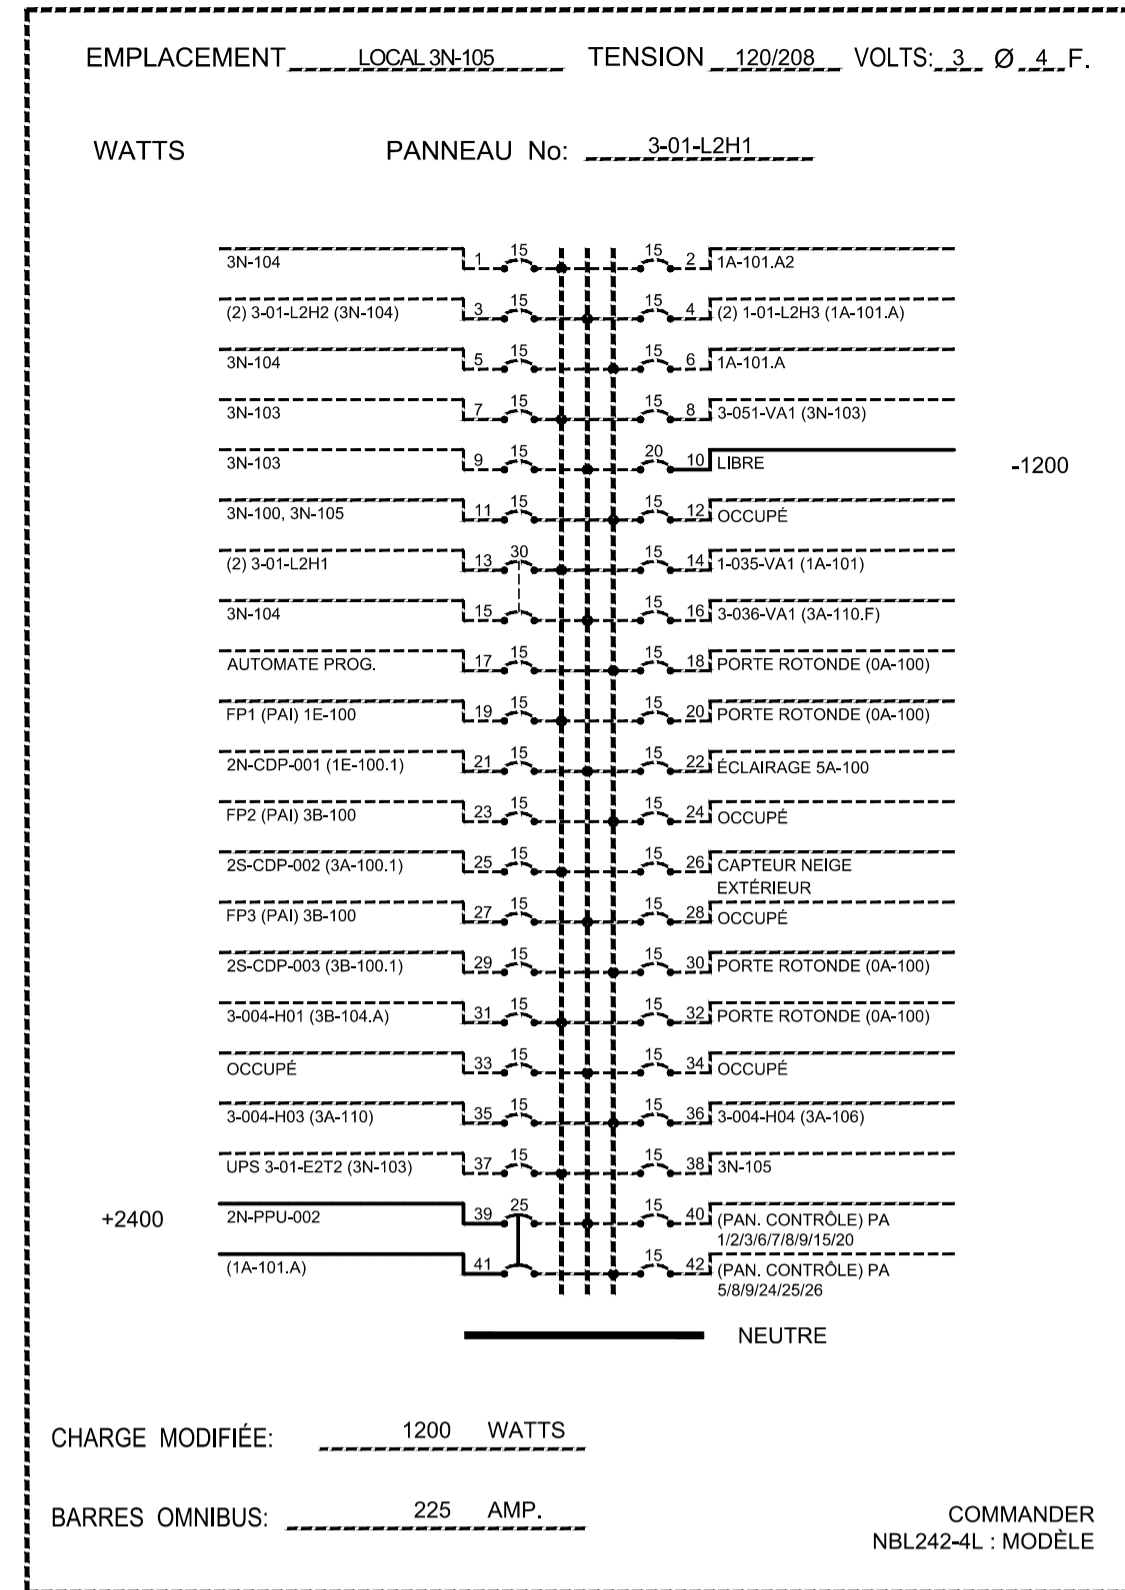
EMPLACEMENT LOCAL 3N-105 TENSION 120/208 VOLTS: 3 Ø 4 F.

WATTS PANNEAU No: 3-01-L2H1

3N-104 1 15 15 2 1A-101.A2
(2) 3-01-L2H2 (3N-104) 3 15 15 4 (2) 1-01-L2H3 (1A-101.A)
3N-104 5 15 15 6 1A-101.A
3N-103 7 15 15 8 3-051-VA1 (3N-103)
3N-103 9 15 20 10 LIBRE -1200
3N-100, 3N-105 11 15 15 12 OCCUPÉ
(2) 3-01-L2H1 13 30 15 14 1-035-VA1 (1A-101)
3N-104 15 15 16 3-036-VA1 (3A-110.F)
AUTOMATE PROG. 17 15 15 18 PORTE ROTONDE (0A-100)
FP1 (PAI) 1E-100 19 15 15 20 PORTE ROTONDE (0A-100)
2N-CDP-001 (1E-100.1) 21 15 15 22 ÉCLAIRAGE 5A-100
FP2 (PAI) 3B-100 23 15 15 24 OCCUPÉ
2S-CDP-002 (3A-100.1) 25 15 15 26 CAPTEUR NEIGE EXTÉRIEUR
FP3 (PAI) 3B-100 27 15 15 28 OCCUPÉ
2S-CDP-003 (3B-100.1) 29 15 15 30 PORTE ROTONDE (0A-100)
3-004-H01 (3B-104.A) 31 15 15 32 PORTE ROTONDE (0A-100)
OCCUPÉ 33 15 15 34 OCCUPÉ
3-004-H03 (3A-110) 35 15 15 36 3-004-H04 (3A-106)
UPS 3-01-E2T2 (3N-103) 37 15 15 38 3N-105
+2400 2N-PPU-002 39 25 15 40 (PAN. CONTRÔLE) PA 1/2/3/6/7/8/9/15/20
(1A-101.A) 41 15 42 (PAN. CONTRÔLE) PA 5/8/9/24/25/26

NEUTRE

CHARGE MODIFIÉE: 1200 WATTS

BARRES OMNIBUS: 225 AMP.

COMMANDER
NBL242-4L : MODÈLE